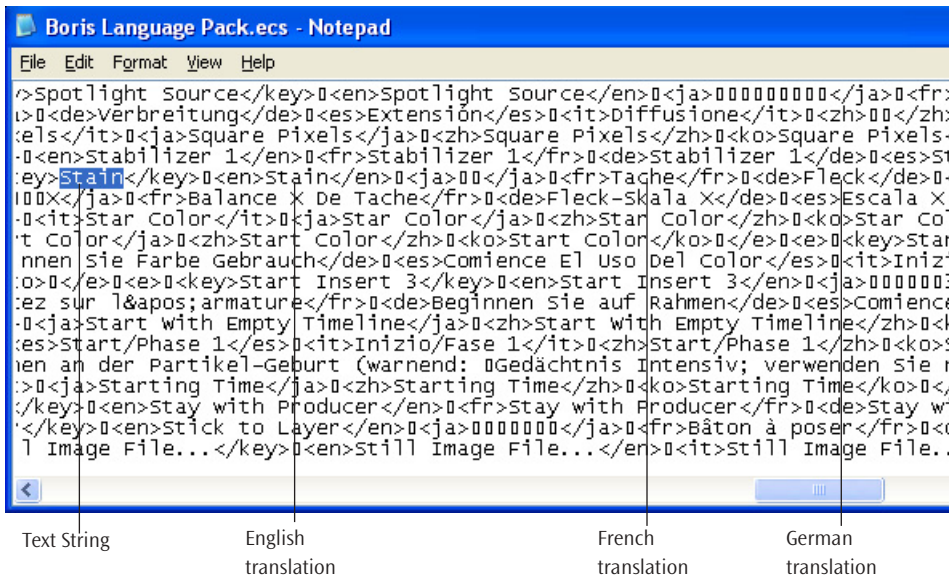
Boris Language Pack.ecs - Notepad

File Edit Format View Help

>Spotlight Source</key>▯<en>Spotlight Source</en>▯<ja>▯▯▯▯▯▯▯▯</ja>▯<fr>
>▯<de>Verbreitung</de>▯<es>Extensión</es>▯<it>Diffusione</it>▯<zh>▯▯</zh>
els</it>▯<ja>Square Pixels</ja>▯<zh>Square Pixels</zh>▯<ko>Square Pixels
-▯<en>Stabilizer 1</en>▯<fr>Stabilizer 1</fr>▯<de>Stabilizer 1</de>▯<es>St
ey>Stain</key>▯<en>Stain</en>▯<ja>▯▯</ja>▯<fr>Tache</fr>▯<de>Fleck</de>▯<
▯▯X</ja>▯<fr>Balance X De Tache</fr>▯<de>Fleck-Skala X</de>▯<es>Escala X
-▯<it>Star Color</it>▯<ja>Star Color</ja>▯<zh>Star Color</zh>▯<ko>Star Co
t Color</ja>▯<zh>Start Color</zh>▯<ko>Start Color</ko>▯</e>▯<e>▯<key>Star
nnen Sie Farbe Gebrauch</de>▯<es>Comience El Uso Del Color</es>▯<it>Inizi
o>▯</e>▯<e>▯<key>Start Insert 3</key>▯<en>Start Insert 3</en>▯<ja>▯▯▯▯▯▯
tez sur l&apos;armature</fr>▯<de>Beginnen Sie auf Rahmen</de>▯<es>Comience
-▯<ja>Start With Empty Timeline</ja>▯<zh>Start With Empty Timeline</zh>▯<
es>Start/Phase 1</es>▯<it>Inizio/Fase 1</it>▯<zh>Start/Phase 1</zh>▯<ko>S
nen an der Partikel-Geburt (warnend: ▯Gedächtnis Intensiv; verwenden Sie
>▯<ja>Starting Time</ja>▯<zh>Starting Time</zh>▯<ko>Starting Time</ko>▯<
/key>▯<en>Stay with Producer</en>▯<fr>Stay with Producer</fr>▯<de>Stay wi
</key>▯<en>Stick to Layer</en>▯<ja>▯▯▯▯▯▯▯</ja>▯<fr>Bâton à poser</fr>▯<
l Image File...</key>▯<en>Still Image File...</en>▯<it>Still Image File..

Text String

English translation

French translation

German translation